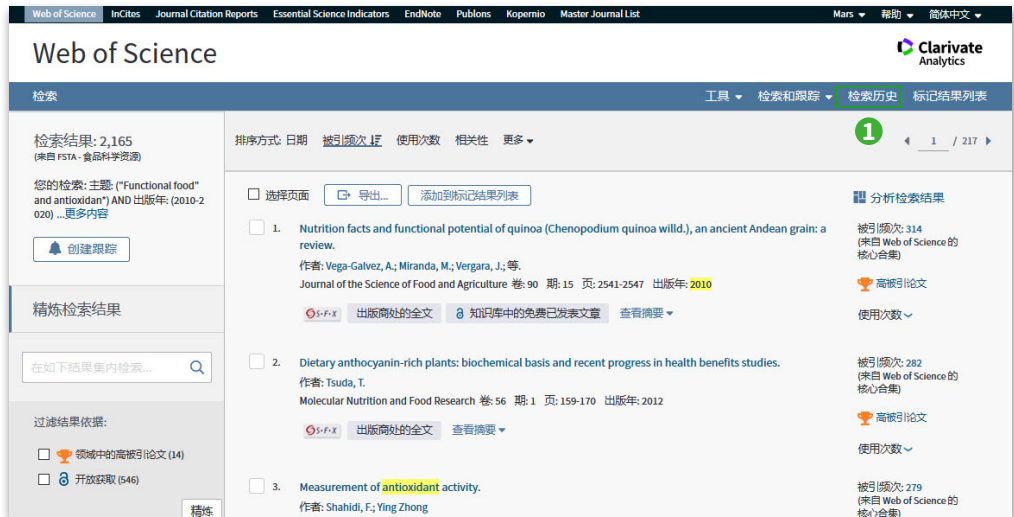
Web of Science InCites Journal Citation Reports Essential Science Indicators EndNote Publons Kopernio Master Journal List Mars 帮助 简体中文

Web of Science

Clarivate Analytics

检索

工具 检索和跟踪 检索历史 标记结果列表

检索结果: 2,165
(来自 FSTA - 食品科学资源)

您的检索: 主题: ("Functional food" and antioxidan*) AND 出版年: (2010-2020) ...更多内容

创建跟踪

精炼检索结果

在如下结果集内检索...

过滤结果依据:

领域中的高被引论文 (14)

开放获取 (546)

精炼

排序方式: 日期 被引频次 使用次数 相关性 更多

1

1 / 217

选择页面 导出... 添加到标记结果列表

分析检索结果

1. Nutrition facts and functional potential of quinoa (Chenopodium quinoa willd.), an ancient Andean grain: a review.
作者: Vega-Galvez, A.; Miranda, M.; Vergara, J.; 等.
Journal of the Science of Food and Agriculture 卷: 90 期: 15 页: 2541-2547 出版年: 2010

S·F·X 出版商处的全文 知识库中的免费已发表文章 查看摘要

被引频次: 314
(来自 Web of Science 的核心合集)

高被引论文

使用次数

2. Dietary anthocyanin-rich plants: biochemical basis and recent progress in health benefits studies.
作者: Tsuda, T.
Molecular Nutrition and Food Research 卷: 56 期: 1 页: 159-170 出版年: 2012

S·F·X 出版商处的全文 查看摘要

被引频次: 282
(来自 Web of Science 的核心合集)

高被引论文

使用次数

3. Measurement of antioxidant activity.
作者: Shahidi, F.; Ying Zhong

被引频次: 279
(来自 Web of Science 的核心合集)